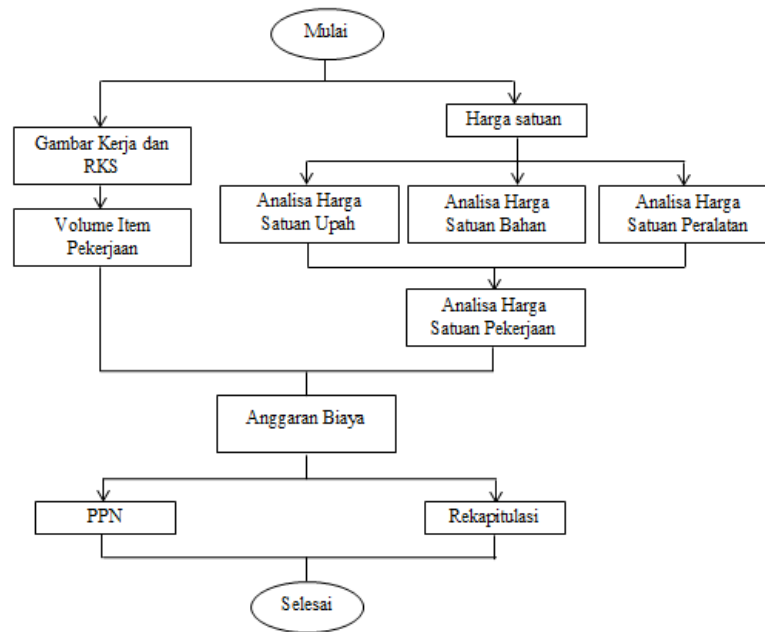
Mulai

Gambar Kerja dan RKS

Volume Item Pekerjaan

Harga satuan

Analisa Harga Satuan Upah

Analisa Harga Satuan Bahan

Analisa Harga Satuan Peralatan

Analisa Harga Satuan Pekerjaan

Anggaran Biaya

PPN

Rekapitulasi

Selesai